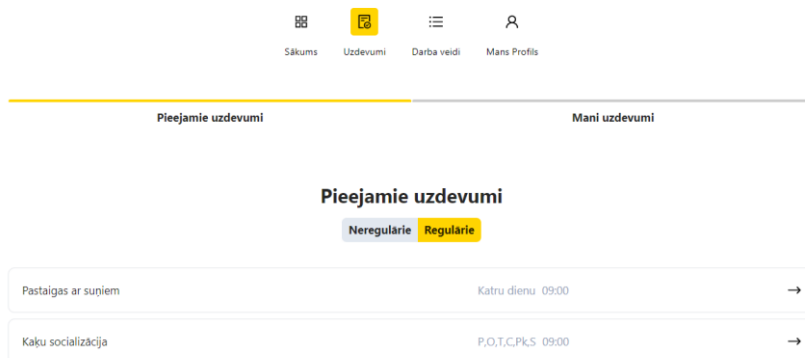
Sākums Uzdevumi Darba veidi Mans Profils

Pieejamie uzdevumi

Mani uzdevumi

Pieejamie uzdevumi

Neregulārie Regulārie

Pastaigas ar suņiem Katru dienu 09:00 →

Kaķu socializācija P,O,T,C,Pk,S 09:00 →